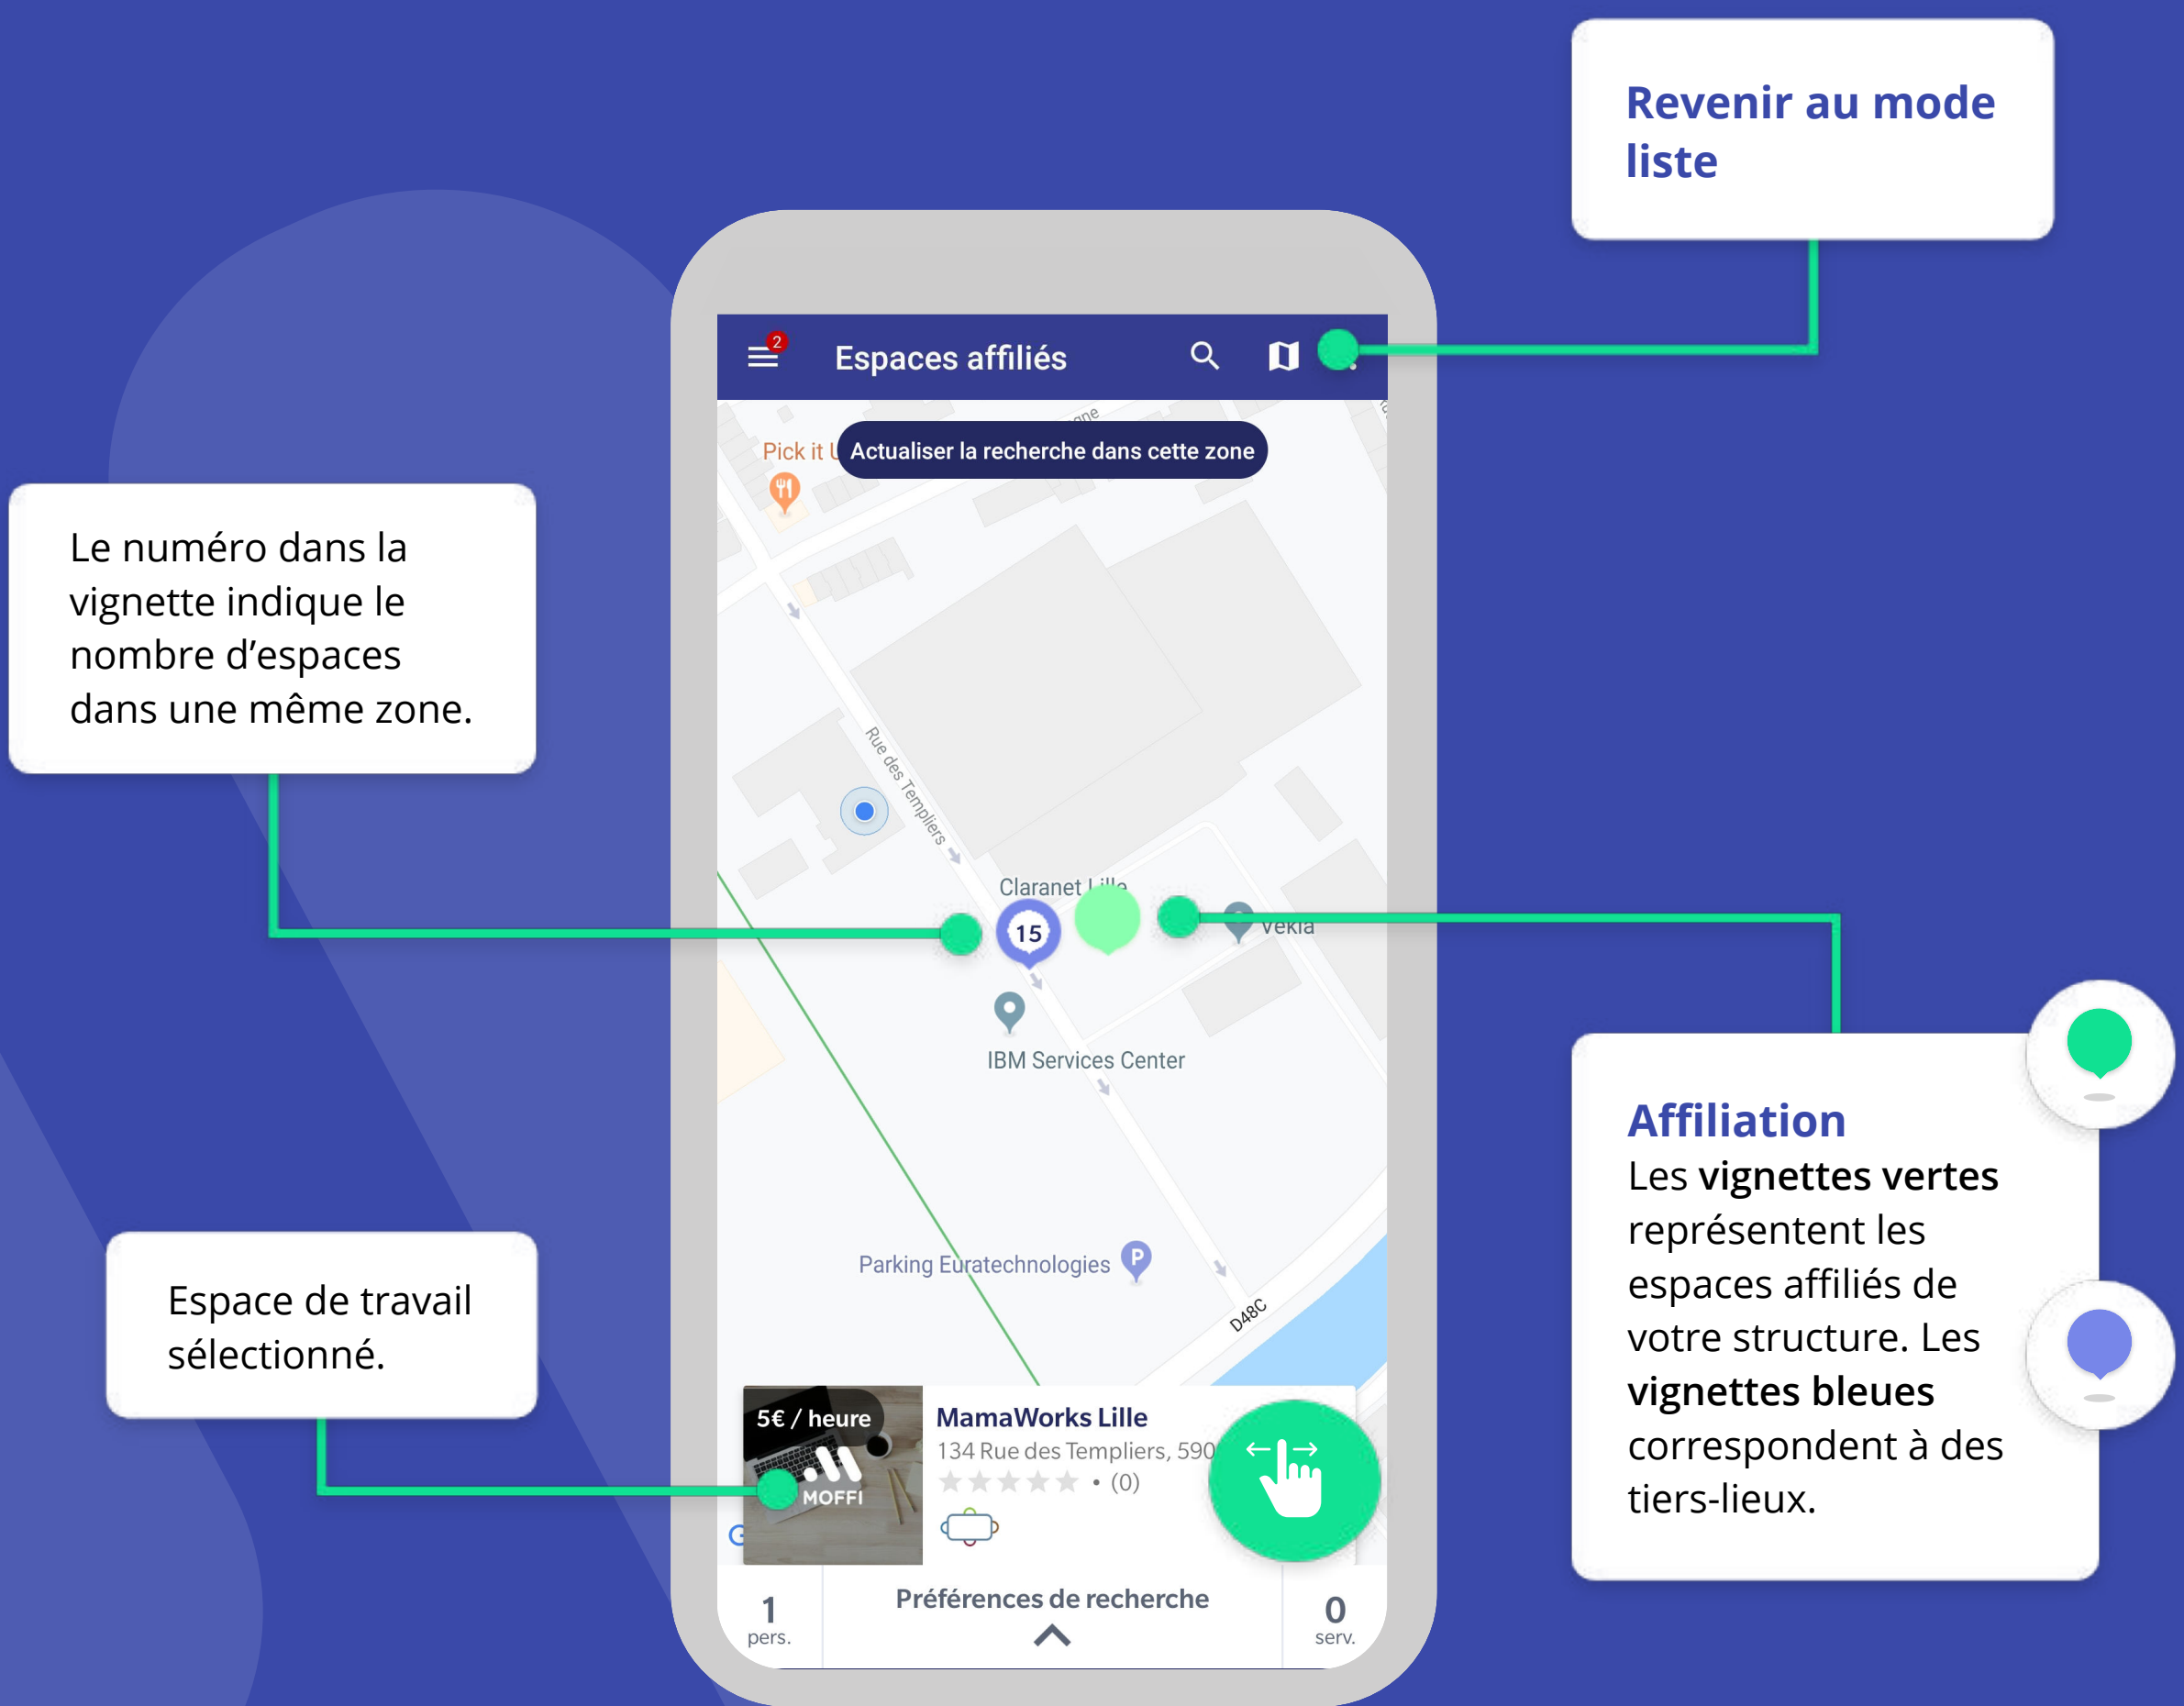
Revenir au mode liste

2
Espaces affiliés

Pick it U
Actualiser la recherche dans cette zone

Le numéro dans la vignette indique le nombre d'espaces dans une même zone.

Rue des Templiers

Claranet Lille
15
Vekia

IBM Services Center

Affiliation
Les **vignettes vertes** représentent les espaces affiliés de votre structure. Les **vignettes bleues** correspondent à des tiers-lieux.

Parking Euratechnologies

D48C

Espace de travail sélectionné.

5€ / heure
MOFFI
MamaWorks Lille
134 Rue des Templiers, 590
• (0)

1
pers.
Préférences de recherche
0
serv.